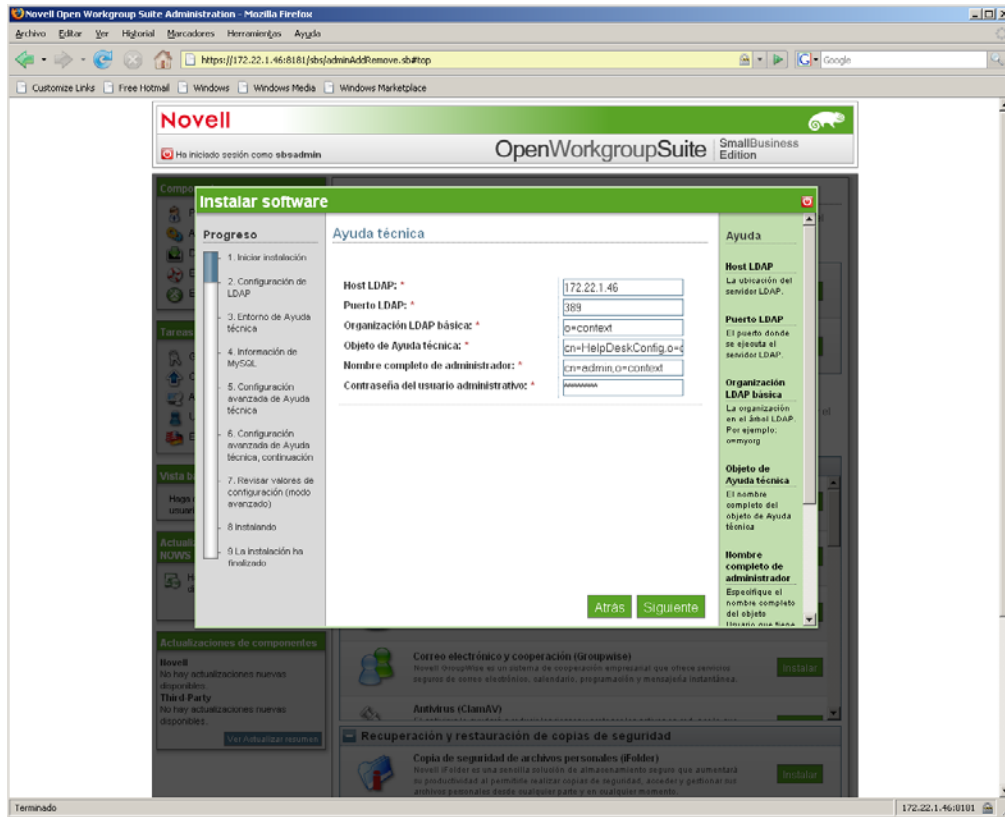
Novell Open Workgroup Suite Administration - Mozilla Firefox

Archivo Editar Ver Historial Marcadores Herramientas Ayuda

https://172.22.1.46:8181/sbs/adminAddRemove.sb#top

Google

Customize Links Free Hotmail Windows Windows Media Windows Marketplace

Novell

Ha iniciado sesión como sbsadmin

OpenWorkgroupSuite SmallBusiness Edition

Instalar software

Progreso

1. Iniciar instalación

2. Configuración de LDAP

3. Entorno de Ayuda técnica

4. Información de MySQL

5. Configuración avanzada de Ayuda técnica

6. Configuración avanzada de Ayuda técnica, continuación

7. Revisar valores de configuración (modo avanzado)

8 Instalando

9 La instalación ha finalizado

Ayuda técnica

Host LDAP: * 172.22.1.46

Puerto LDAP: * 389

Organización LDAP básica: * o=context

Objeto de Ayuda técnica: * cn=HelpDeskConfig.o=c

Nombre completo de administrador: * cn=admin,o=context

Contraseña del usuario administrativo: * ********

Atrás Siguiente

Ayuda

Host LDAP
La ubicación del servidor LDAP.

Puerto LDAP
El puerto donde se ejecuta el servidor LDAP.

Organización LDAP básica
La organización en el árbol LDAP. Por ejemplo: o=myorg

Objeto de Ayuda técnica
El nombre completo del objeto de Ayuda técnica

Nombre completo de administrador
Especifique el nombre completo del objeto Usuario que tiene

Actualizaciones de componentes
Novell
No hay actualizaciones nuevas disponibles.
Third Party
No hay actualizaciones nuevas disponibles.
Ver Actualizar resumen

Correo electrónico y cooperación (Groupwise)
Novell GroupWise es un sistema de cooperación empresarial que ofrece servicios seguros de correo electrónico, calendario, programación y mensajería instantánea.
Instalar

Antivirus (ClamAV)

Recuperación y restauración de copias de seguridad

Copia de seguridad de archivos personales (iFolder)
Novell iFolder es una sencilla solución de almacenamiento seguro que aumentará la productividad al permitirle realizar copias de seguridad, acceder y gestionar sus archivos personales desde cualquier parte y en cualquier momento.
Instalar

Terminado

172.22.1.46:8181